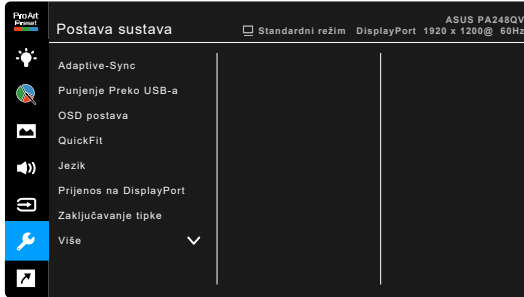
ProArt Personal

Postava sustava

ASUS PA248QV

Standardni režim DisplayPort 1920 x 1200@ 60Hz

Adaptive-Sync

Punjenje Preko USB-a

OSD postava

QuickFit

Jezik

Prijenos na DisplayPort

Zaključavanje tipke

Više